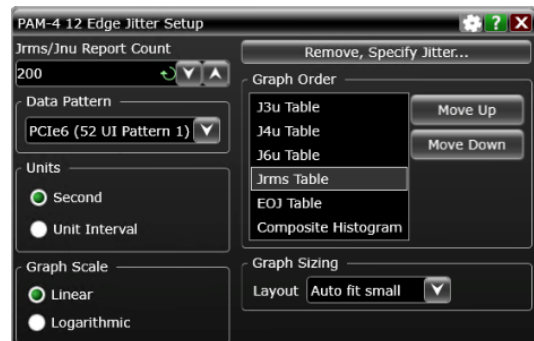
PAM-4 12 Edge Jitter Setup

?

X

Jrms/Jnu Report Count

200

Remove, Specify Jitter...

Graph Order

J3u Table

J4u Table

J6u Table

Jrms Table

EOJ Table

Composite Histogram

Move Up

Move Down

Data Pattern

PCIe6 (52 UI Pattern 1)

Units

Second

Unit Interval

Graph Scale

Linear

Logarithmic

Graph Sizing

Layout

Auto fit small